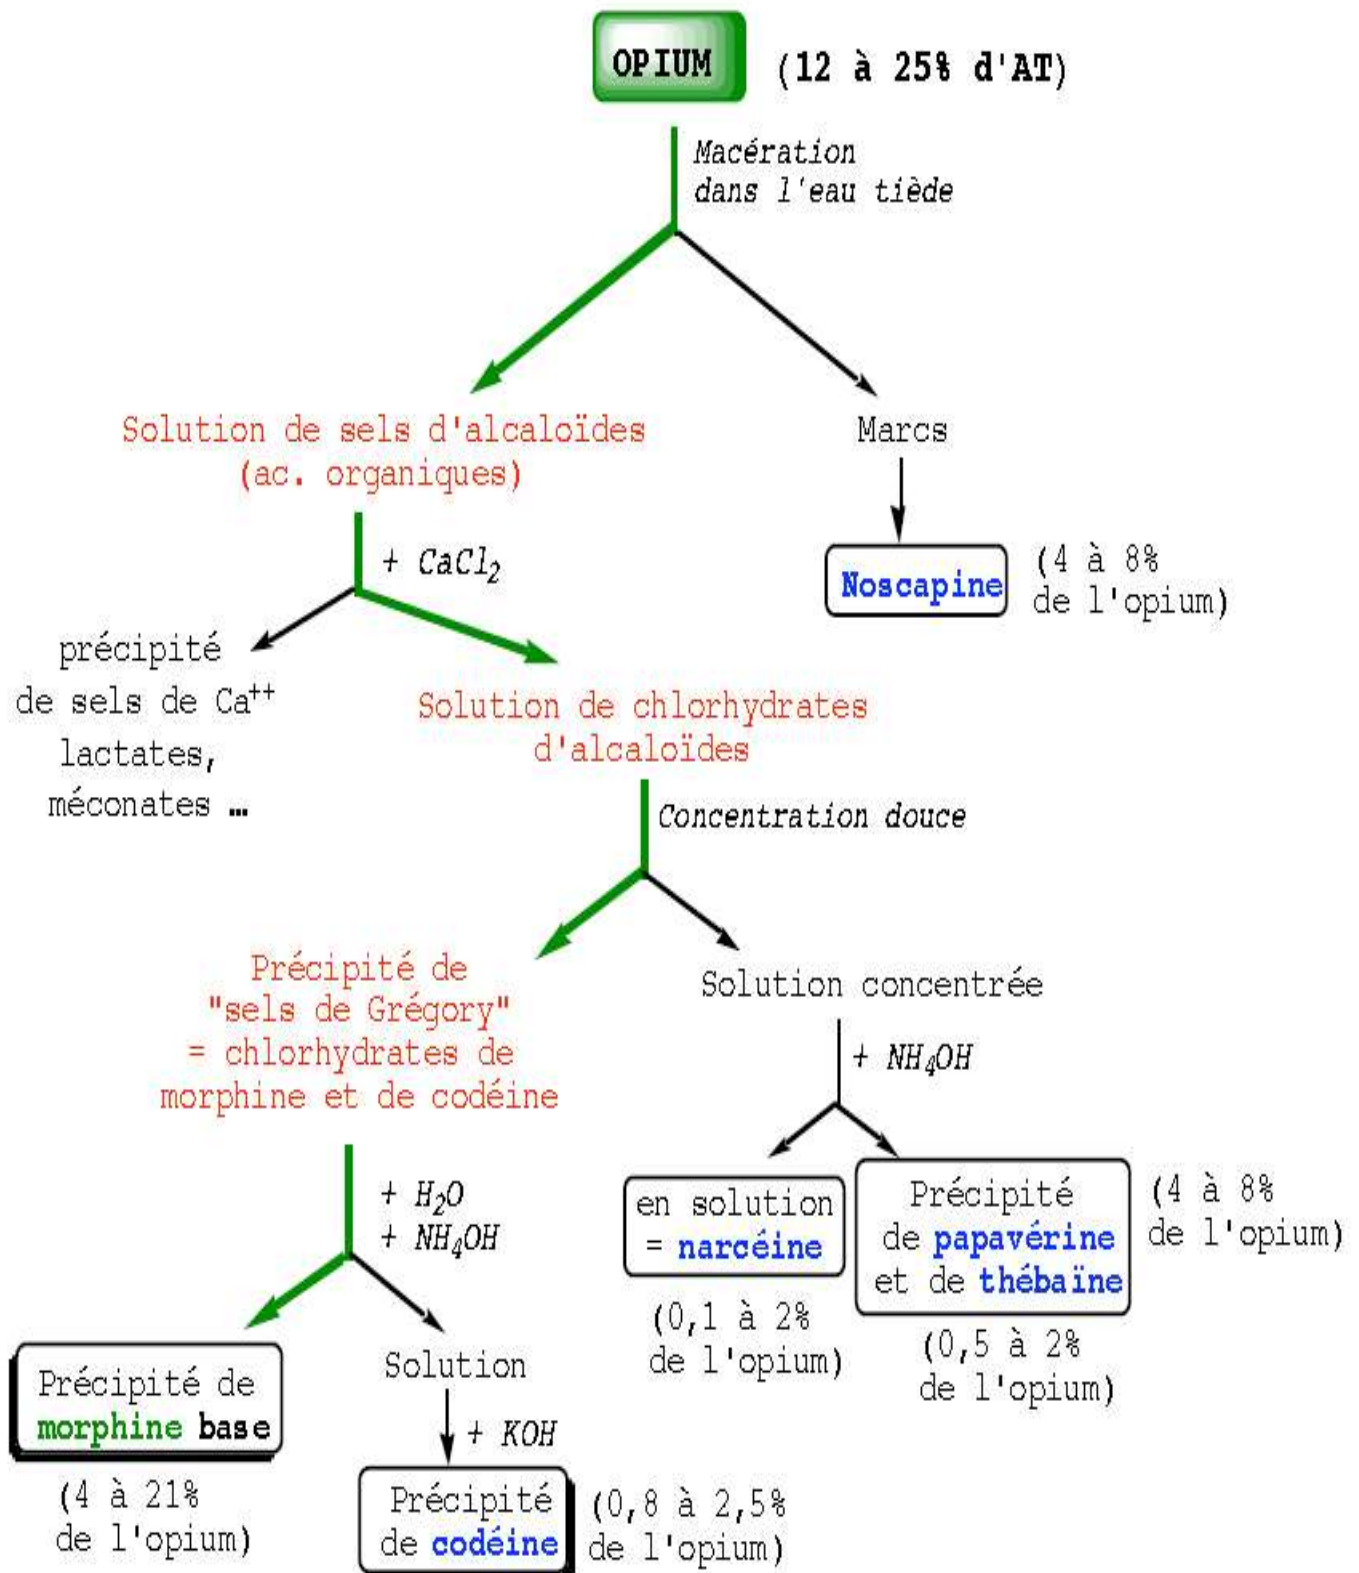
OPIUM (12 à 25% d'AT)

Macération dans l'eau tiède

Solution de sels d'alcaloïdes (ac. organiques)

Marcs

Noscapine (4 à 8% de l'opium)

+ $CaCl_2$

précipité de sels de $Ca^{++}$ lactates, méconates …

Solution de chlorhydrates d'alcaloïdes

Concentration douce

Précipité de "sels de Grégory" = chlorhydrates de morphine et de codéine

Solution concentrée

+ $NH_4OH$

en solution = narcéine

(0,1 à 2% de l'opium)

Précipité de papavérine et de thébaïne

(4 à 8% de l'opium)

(0,5 à 2% de l'opium)

+ $H_2O$
+ $NH_4OH$

Précipité de morphine base

(4 à 21% de l'opium)

Solution

+ KOH

Précipité de codéine

(0,8 à 2,5% de l'opium)